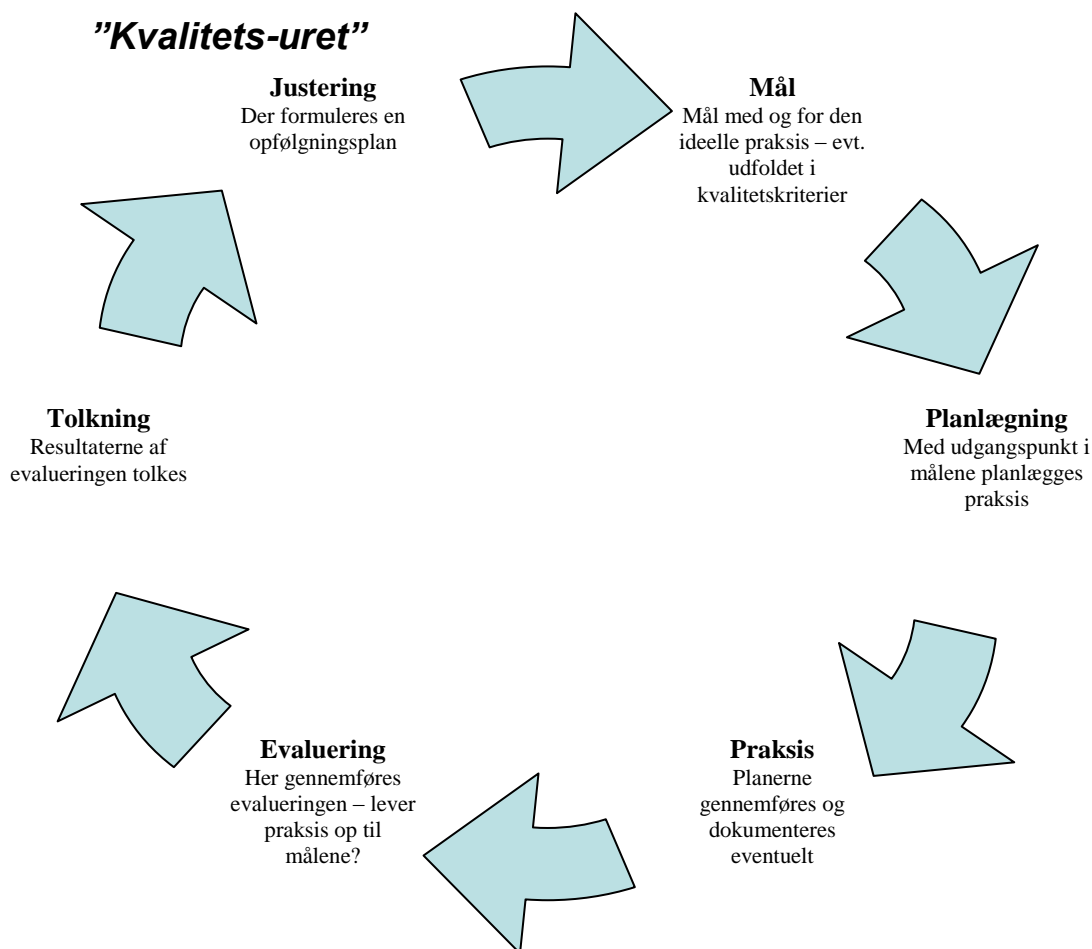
”Kvalitets-uret”

Justering
Der formuleres en opfølgningsplan

Mål
Mål med og for den ideelle praksis – evt. udfoldet i kvalitetskriterier

Planlægning
Med udgangspunkt i målene planlægges praksis

Praksis
Planerne gennemføres og dokumenteres eventuelt

Evaluering
Her gennemføres evalueringen – lever praksis op til målene?

Tolkning
Resultaterne af evalueringen tolkes